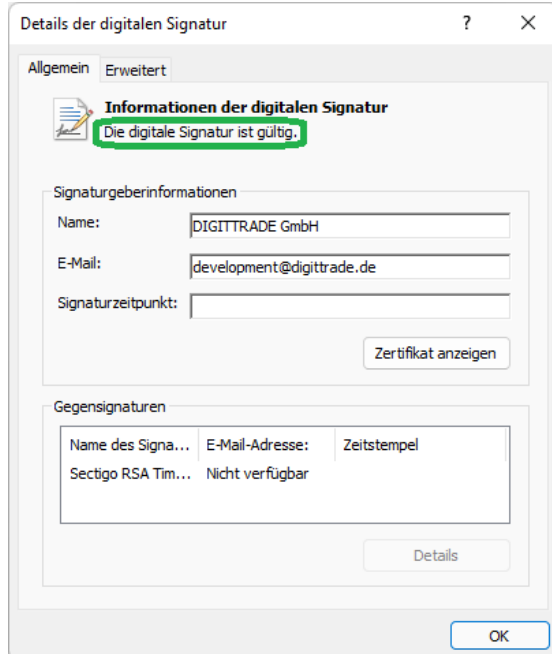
Details der digitalen Signatur ? ✕

Allgemein Erweitert

Informationen der digitalen Signatur
Die digitale Signatur ist gültig.

Signaturgeberinformationen

Name: DIGITTRADE GmbH

E-Mail: development@digittrade.de

Signaturzeitpunkt:

Zertifikat anzeigen

Gegensignaturen

| Name des Signa... | E-Mail-Adresse: | Zeitstempel |
|---|---|---|
| Sectigo RSA Tim... | Nicht verfügbar | |

Details

OK